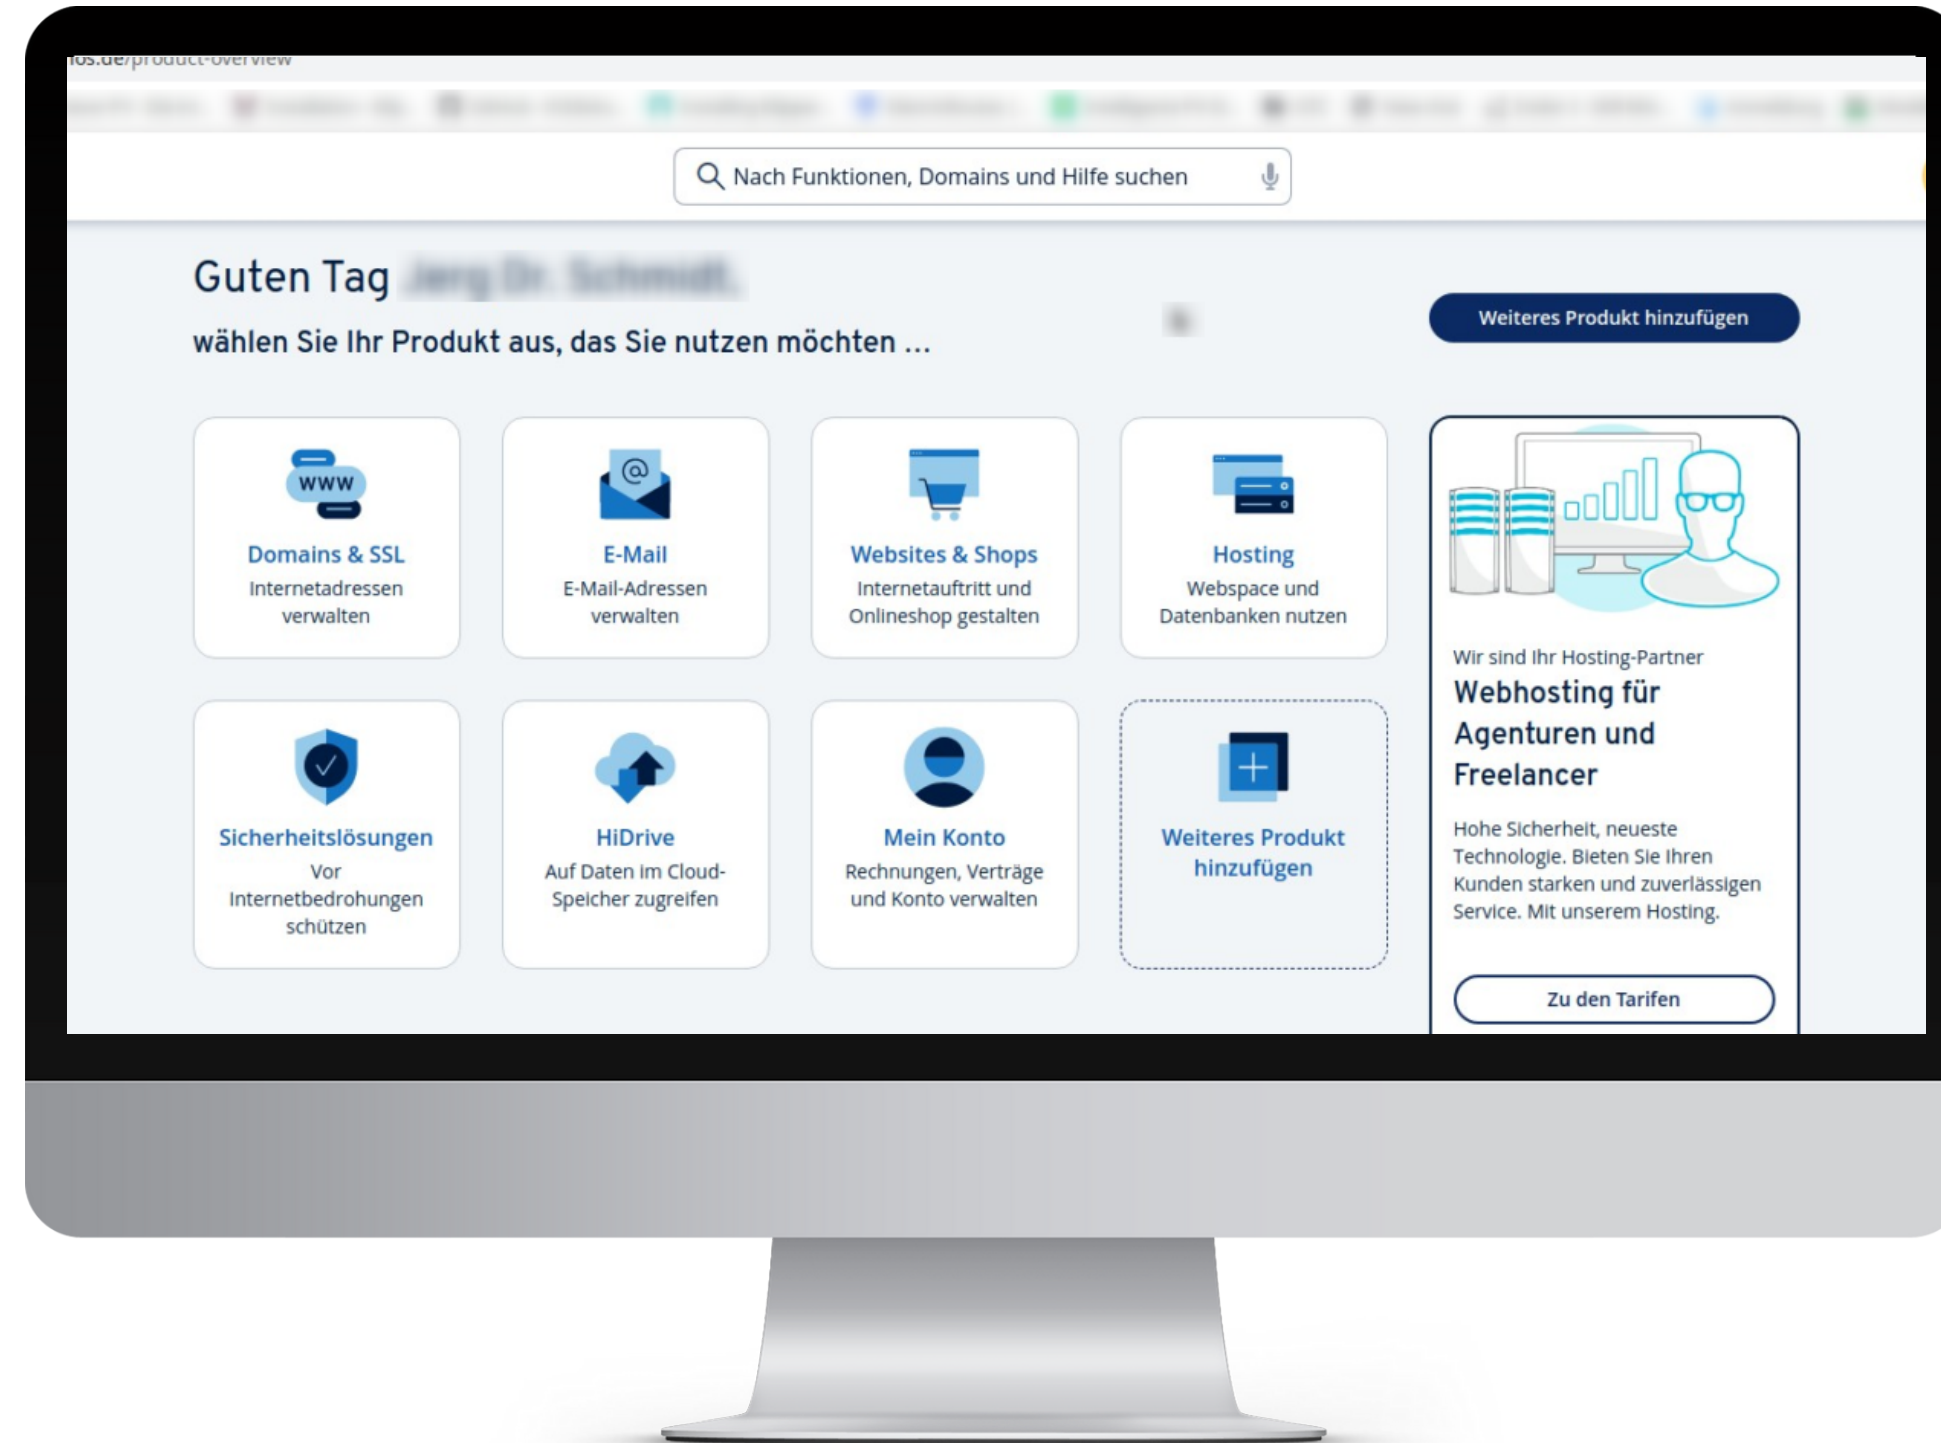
os.de/product-overview

Nach Funktionen, Domains und Hilfe suchen

Guten Tag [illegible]

wählen Sie Ihr Produkt aus, das Sie nutzen möchten ...

Weiteres Produkt hinzufügen

WWW

Domains & SSL
Internetadressen verwalten

E-Mail
E-Mail-Adressen verwalten

Websites & Shops
Internetauftritt und Onlineshop gestalten

Hosting
Webspace und Datenbanken nutzen

Sicherheitslösungen
Vor Internetbedrohungen schützen

HiDrive
Auf Daten im Cloud-Speicher zugreifen

Mein Konto
Rechnungen, Verträge und Konto verwalten

Weiteres Produkt hinzufügen

Wir sind Ihr Hosting-Partner
Webhosting für Agenturen und Freelancer

Hohe Sicherheit, neueste Technologie. Bieten Sie Ihren Kunden starken und zuverlässigen Service. Mit unserem Hosting.

Zu den Tarifen